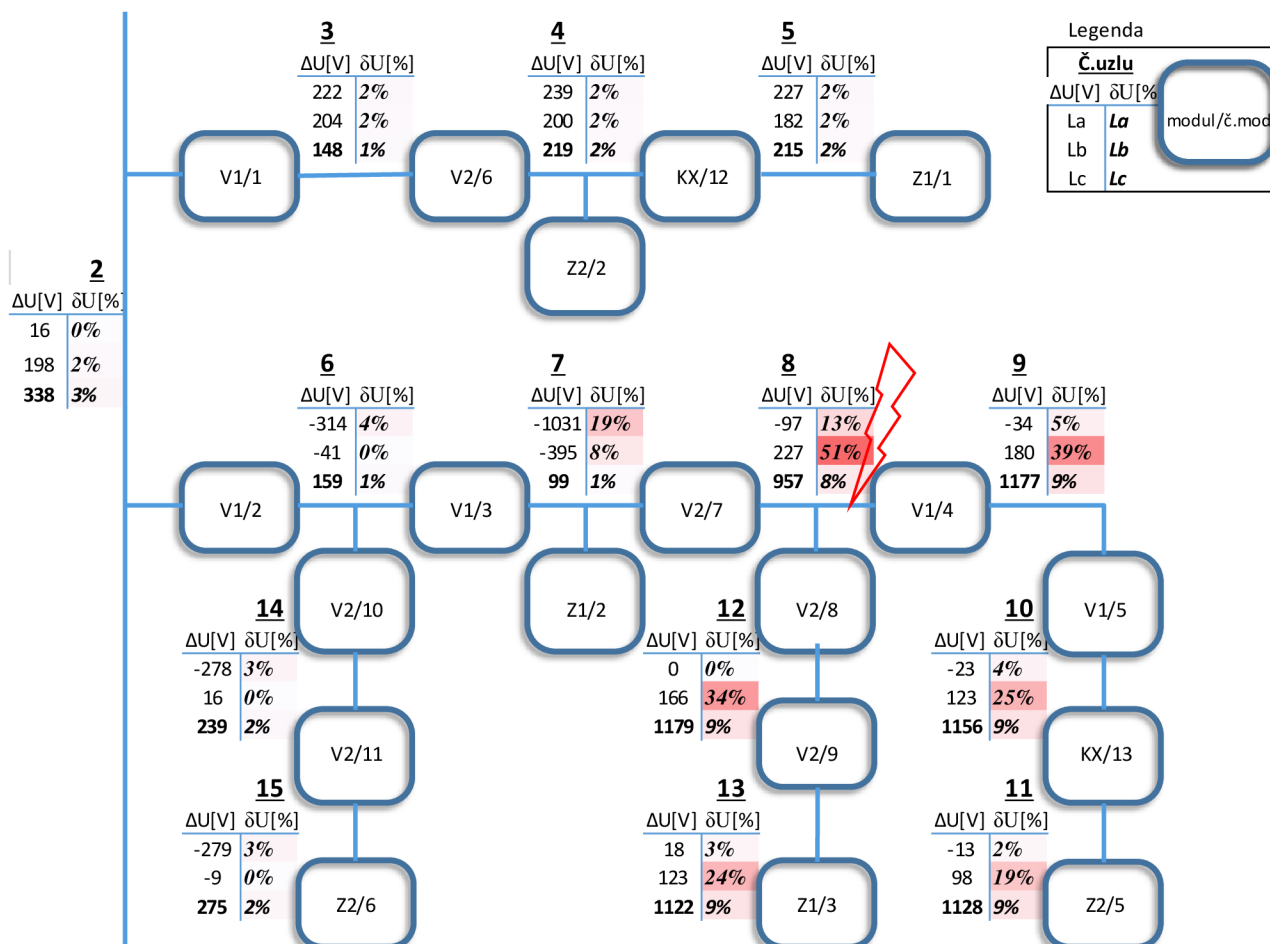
Legenda

| Č.uzlu | |
|---|---|
| ΔU[V] | δU[%] |
| La | La |
| Lb | Lb |
| Lc | Lc |

modul/č.mod

3
| ΔU[V] | δU[%] |
|---|---|
| 222 | 2% |
| 204 | 2% |
| 148 | 1% |

4
| ΔU[V] | δU[%] |
|---|---|
| 239 | 2% |
| 200 | 2% |
| 219 | 2% |

5
| ΔU[V] | δU[%] |
|---|---|
| 227 | 2% |
| 182 | 2% |
| 215 | 2% |

V1/1
V2/6
KX/12
Z1/1
Z2/2

2
| ΔU[V] | δU[%] |
|---|---|
| 16 | 0% |
| 198 | 2% |
| 338 | 3% |

6
| ΔU[V] | δU[%] |
|---|---|
| -314 | 4% |
| -41 | 0% |
| 159 | 1% |

7
| ΔU[V] | δU[%] |
|---|---|
| -1031 | 19% |
| -395 | 8% |
| 99 | 1% |

8
| ΔU[V] | δU[%] |
|---|---|
| -97 | 13% |
| 227 | 51% |
| 957 | 8% |

9
| ΔU[V] | δU[%] |
|---|---|
| -34 | 5% |
| 180 | 39% |
| 1177 | 9% |

V1/2
V1/3
V2/7
V1/4
V2/10
Z1/2
V2/8
V1/5

14
| ΔU[V] | δU[%] |
|---|---|
| -278 | 3% |
| 16 | 0% |
| 239 | 2% |

12
| ΔU[V] | δU[%] |
|---|---|
| 0 | 0% |
| 166 | 34% |
| 1179 | 9% |

10
| ΔU[V] | δU[%] |
|---|---|
| -23 | 4% |
| 123 | 25% |
| 1156 | 9% |

V2/11
V2/9
KX/13

15
| ΔU[V] | δU[%] |
|---|---|
| -279 | 3% |
| -9 | 0% |
| 275 | 2% |

13
| ΔU[V] | δU[%] |
|---|---|
| 18 | 3% |
| 123 | 24% |
| 1122 | 9% |

11
| ΔU[V] | δU[%] |
|---|---|
| -13 | 2% |
| 98 | 19% |
| 1128 | 9% |

Z2/6
Z1/3
Z2/5